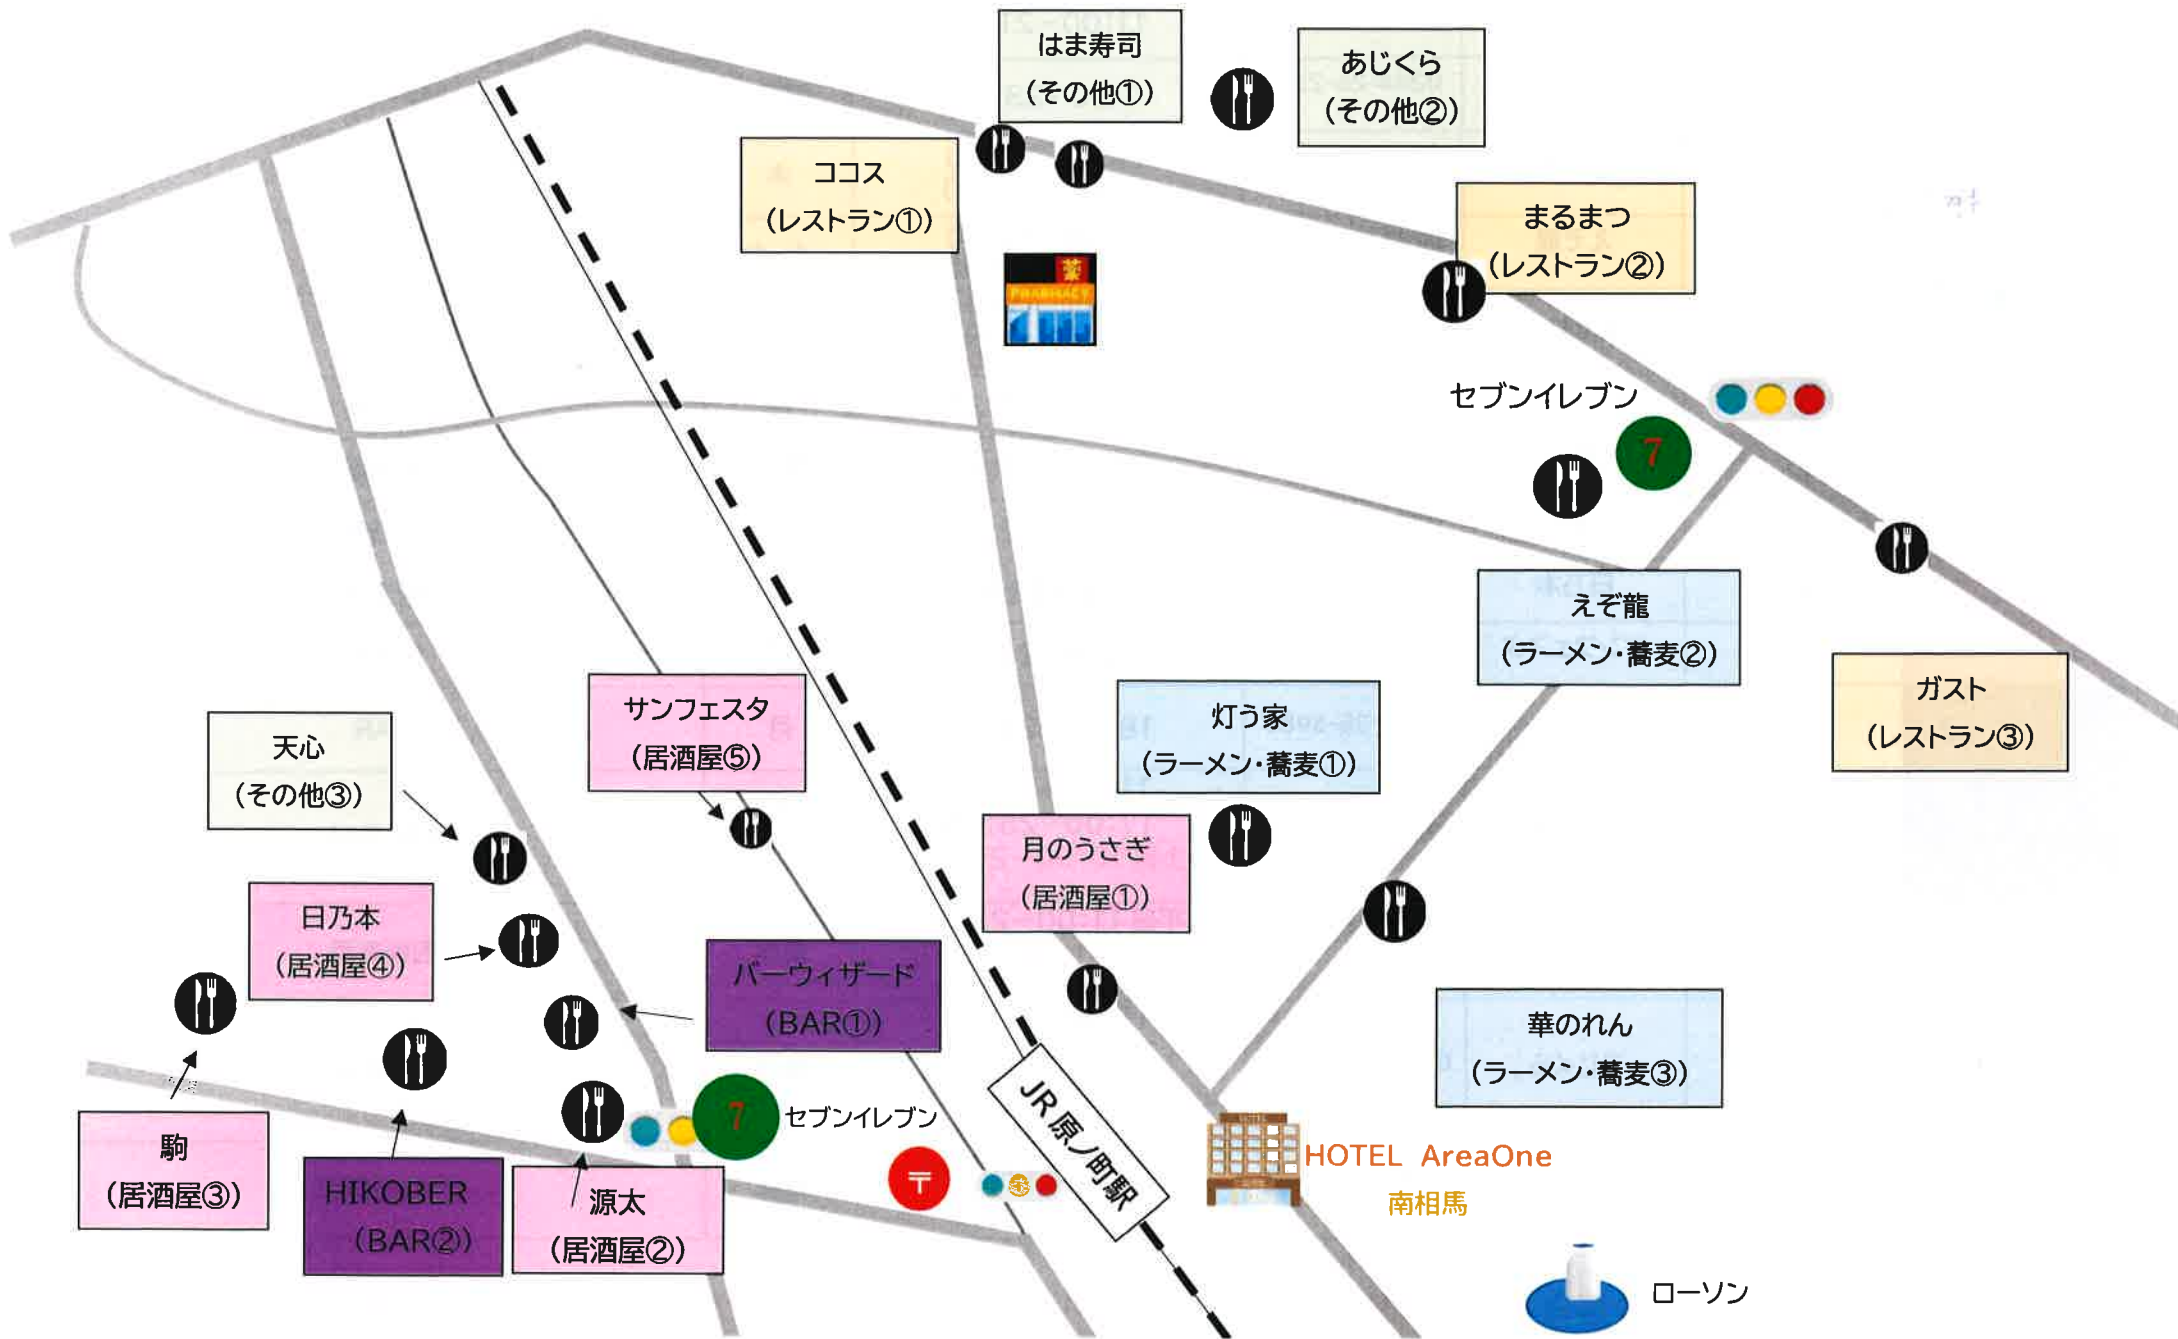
はま寿司
(その他①)

あじくら
(その他②)

ココス
(レストラン①)

まるまつ
(レストラン②)

薬
PHARMACY

セブンイレブン

7

えぞ龍
(ラーメン・蕎麦②)

ガスト
(レストラン③)

灯う家
(ラーメン・蕎麦①)

サンフェスタ
(居酒屋⑤)

天心
(その他③)

月のうさぎ
(居酒屋①)

日乃本
(居酒屋④)

バーウィザード
(BAR①)

華のれん
(ラーメン・蕎麦③)

7

セブンイレブン

JR原ノ町駅

HOTEL AreaOne
南相馬

駒
(居酒屋③)

HIKOBER
(BAR②)

源太
(居酒屋②)

ローソン